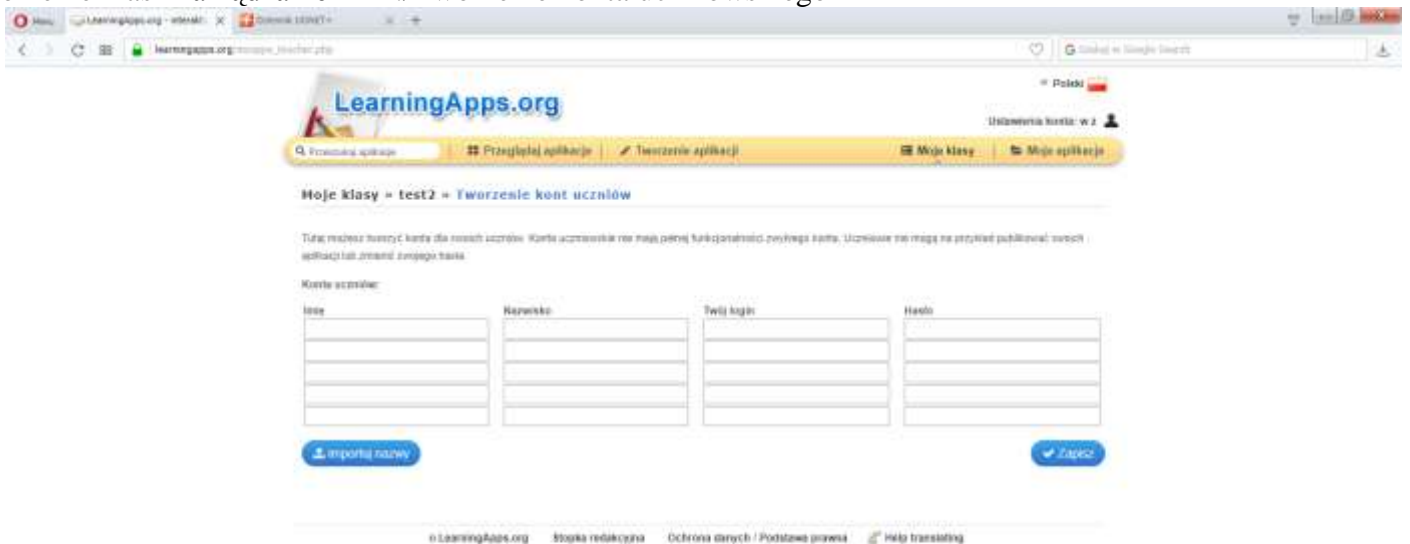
Menu LearningApps.org - interakt... × Dziennik LIBRUS+ × +

learningapps.org/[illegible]

Szukaj w Google Search

Polski

LearningApps.org

Ustawienia konta: w z

Przeszukaj aplikacje | Przeglądaj aplikacje | Tworzenie aplikacji | Moje klasy | Moje aplikacje

Moje klasy » test2 » Tworzenie kont uczniów

Tutaj możesz tworzyć konta dla swoich uczniów. Konta uczniowskie nie mają pełnej funkcjonalności zwykłego konta. Uczniowie nie mogą na przykład publikować swoich aplikacji lub zmienić swojego hasła.

Konta uczniów:

| Imię | Nazwisko | Twój login | Hasło |
|---|---|---|---|
| | | | |
| | | | |
| | | | |
| | | | |
| | | | |

Importuj nazwy

Zapisz

© LearningApps.org Stopka redakcyjna Ochrona danych / Podstawa prawna Help translating